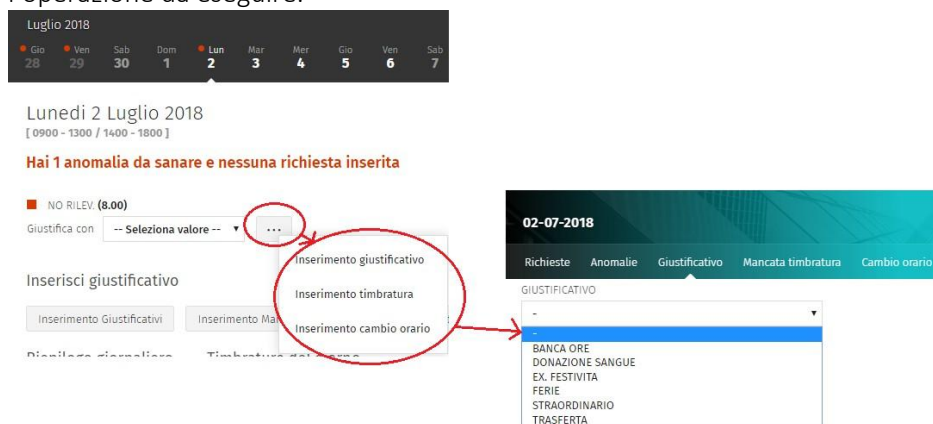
l'operazione da eseguire.

Luglio 2018

Gio 28 Ven 29 Sab 30 Dom 1 Lun 2 Mar 3 Mer 4 Gio 5 Ven 6 Sab 7

Lunedì 2 Luglio 2018
[ 0900 - 1300 / 1400 - 1800 ]

Hai 1 anomalia da sanare e nessuna richiesta inserita

NO RILEV. (8.00)
Giustifica con -- Seleziona valore -- ...

Inserimento giustificativo
Inserimento timbratura
Inserimento cambio orario

Inserisci giustificativo

Inserimento Giustificativi Inserimento Ma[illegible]

Riepilogo giornaliero Timbrature del giorno

02-07-2018

Richieste Anomalie Giustificativo Mancata timbratura Cambio orario

GIUSTIFICATIVO
-
-
BANCA ORE
DONAZIONE SANGUE
EX. FESTIVITA
FERIE
STRAORDINARIO
TRASFERTA